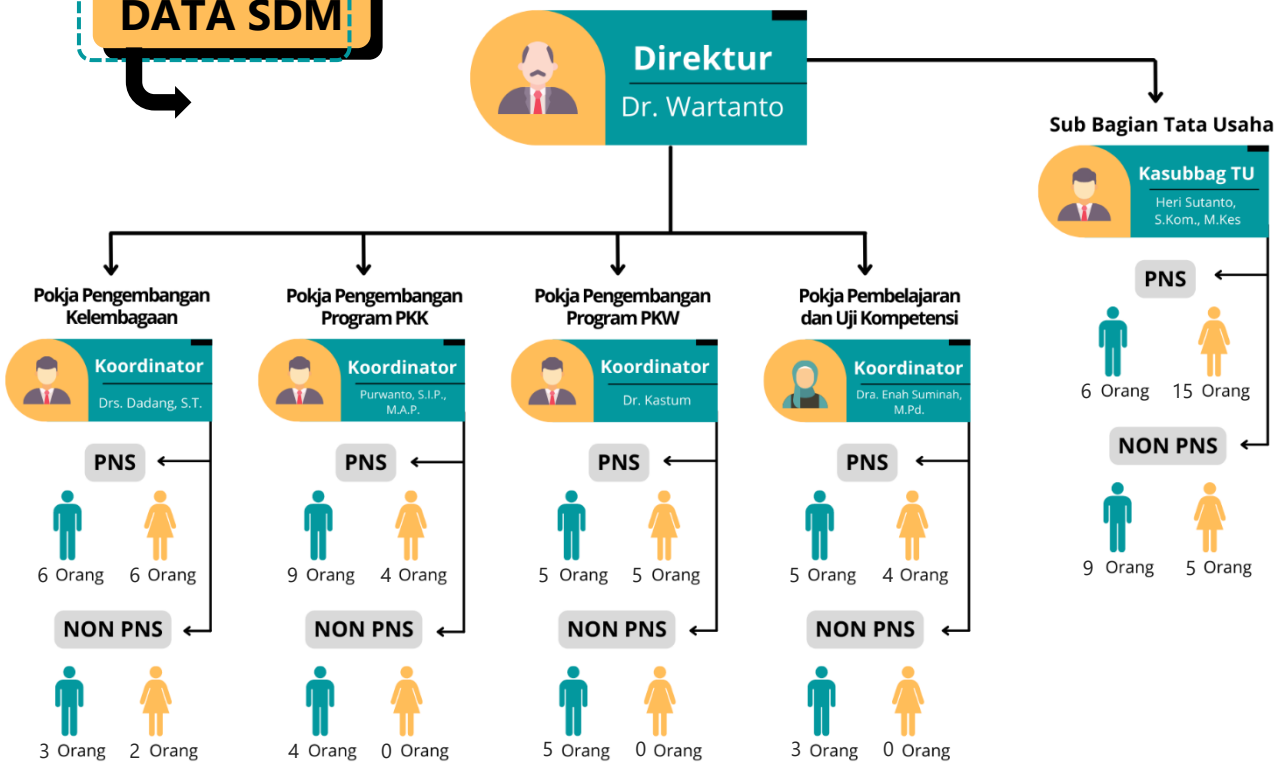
DATA SDM

Direktur
Dr. Wartanto

Sub Bagian Tata Usaha

Kasubbag TU
Heri Sutanto, S.Kom., M.Kes

PNS

6 Orang 15 Orang

NON PNS

9 Orang 5 Orang

Pokja Pengembangan Kelembagaan

Koordinator
Drs. Dadang, S.T.

PNS

6 Orang 6 Orang

NON PNS

3 Orang 2 Orang

Pokja Pengembangan Program PKK

Koordinator
Purwanto, S.I.P., M.A.P.

PNS

9 Orang 4 Orang

NON PNS

4 Orang 0 Orang

Pokja Pengembangan Program PKW

Koordinator
Dr. Kastum

PNS

5 Orang 5 Orang

NON PNS

5 Orang 0 Orang

Pokja Pembelajaran dan Uji Kompetensi

Koordinator
Dra. Enah Suminah, M.Pd.

PNS

5 Orang 4 Orang

NON PNS

3 Orang 0 Orang